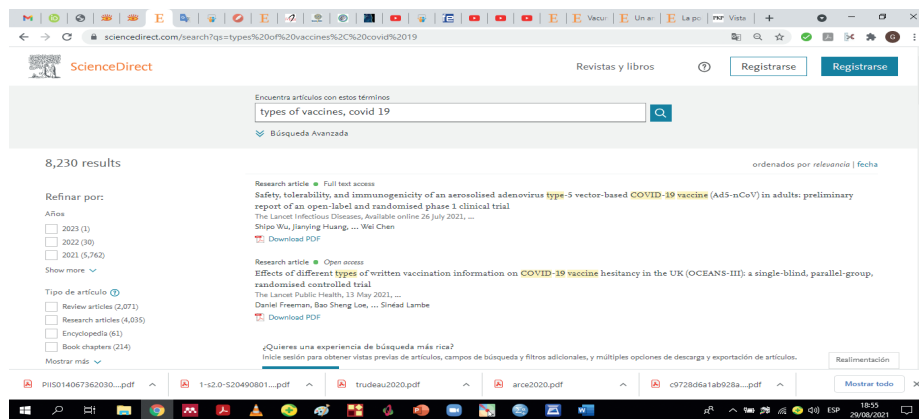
Vacun | Un ar | La po | Vista

sciencedirect.com/search?qs=types%20of%20vaccines%2C%20covid%2019

ScienceDirect

Revistas y libros

Registrarse

Registrarse

Encuentra artículos con estos términos

types of vaccines, covid 19

Búsqueda Avanzada

8,230 results

ordenados por relevancia | fecha

Refinar por:

Años

2023 (1)

2022 (30)

2021 (5,762)

Show more

Tipo de artículo

Review articles (2,071)

Research articles (4,035)

Encyclopedia (61)

Book chapters (214)

Mostrar más

Research article • Full text access

Safety, tolerability, and immunogenicity of an aerosolised adenovirus type-5 vector-based COVID-19 vaccine (Ad5-nCoV) in adults: preliminary report of an open-label and randomised phase 1 clinical trial

The Lancet Infectious Diseases, Available online 26 July 2021, ...

Shipo Wu, Jianying Huang, ... Wei Chen

Download PDF

Research article • Open access

Effects of different types of written vaccination information on COVID-19 vaccine hesitancy in the UK (OCEANS-III): a single-blind, parallel-group, randomised controlled trial

The Lancet Public Health, 13 May 2021, ...

Daniel Freeman, Bao Sheng Loe, ... Sinéad Lambe

Download PDF

¿Quieres una experiencia de búsqueda más rica?

Inicie sesión para obtener vistas previas de artículos, campos de búsqueda y filtros adicionales, y múltiples opciones de descarga y exportación de artículos.

Realimentación

PIIS014067362030....pdf

1-s2.0-S20490801....pdf

trudeau2020.pdf

arce2020.pdf

c9728d6a1ab928a....pdf

Mostrar todo

ESP 18:55 29/08/2021